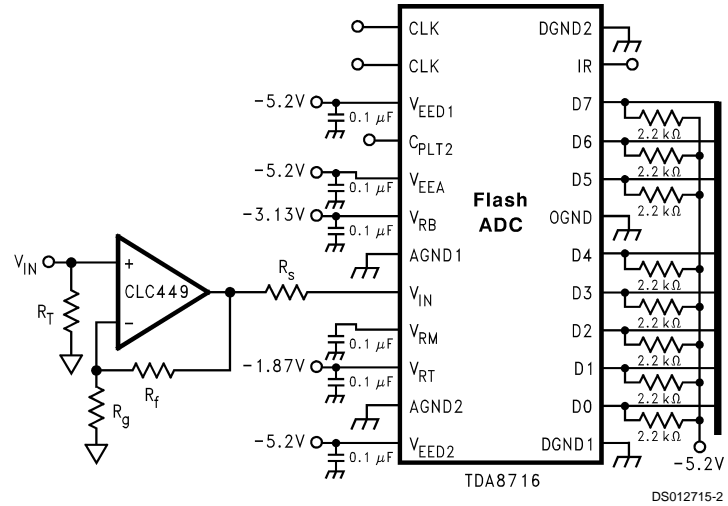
CLK
CLK
DGND2
IR
$-5.2V$
$V_{EED1}$
$0.1\ \mu F$
D7
$C_{PLT2}$
$2.2\ k\Omega$
D6
$2.2\ k\Omega$
$-5.2V$
$V_{EEA}$
$0.1\ \mu F$
D5
$2.2\ k\Omega$
Flash ADC
$-3.13V$
$V_{RB}$
$0.1\ \mu F$
OGND
AGND1
$V_{IN}$
D4
$2.2\ k\Omega$
+
CLC449
$R_s$
$V_{IN}$
D3
$R_T$
$2.2\ k\Omega$
−
D2
$V_{RM}$
$0.1\ \mu F$
$2.2\ k\Omega$
$-1.87V$
$V_{RT}$
D1
$0.1\ \mu F$
$2.2\ k\Omega$
$R_f$
AGND2
D0
$R_g$
$2.2\ k\Omega$
$2.2\ k\Omega$
$-5.2V$
$V_{EED2}$
$0.1\ \mu F$
DGND1
$-5.2V$
TDA8716
DS012715-2